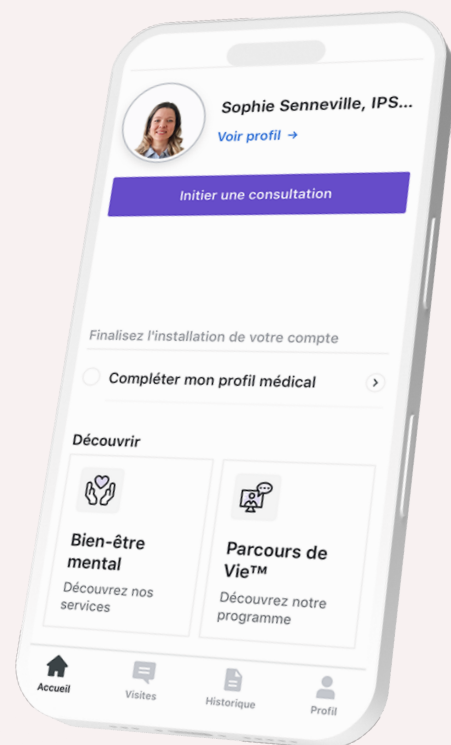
Sophie Senneville, IPS...
Voir profil →

Initier une consultation

Finalisez l'installation de votre compte

Compléter mon profil médical

Découvrir

Bien-être mental
Découvrez nos services

Parcours de Vie™
Découvrez notre programme

Accueil
Visites
Historique
Profil